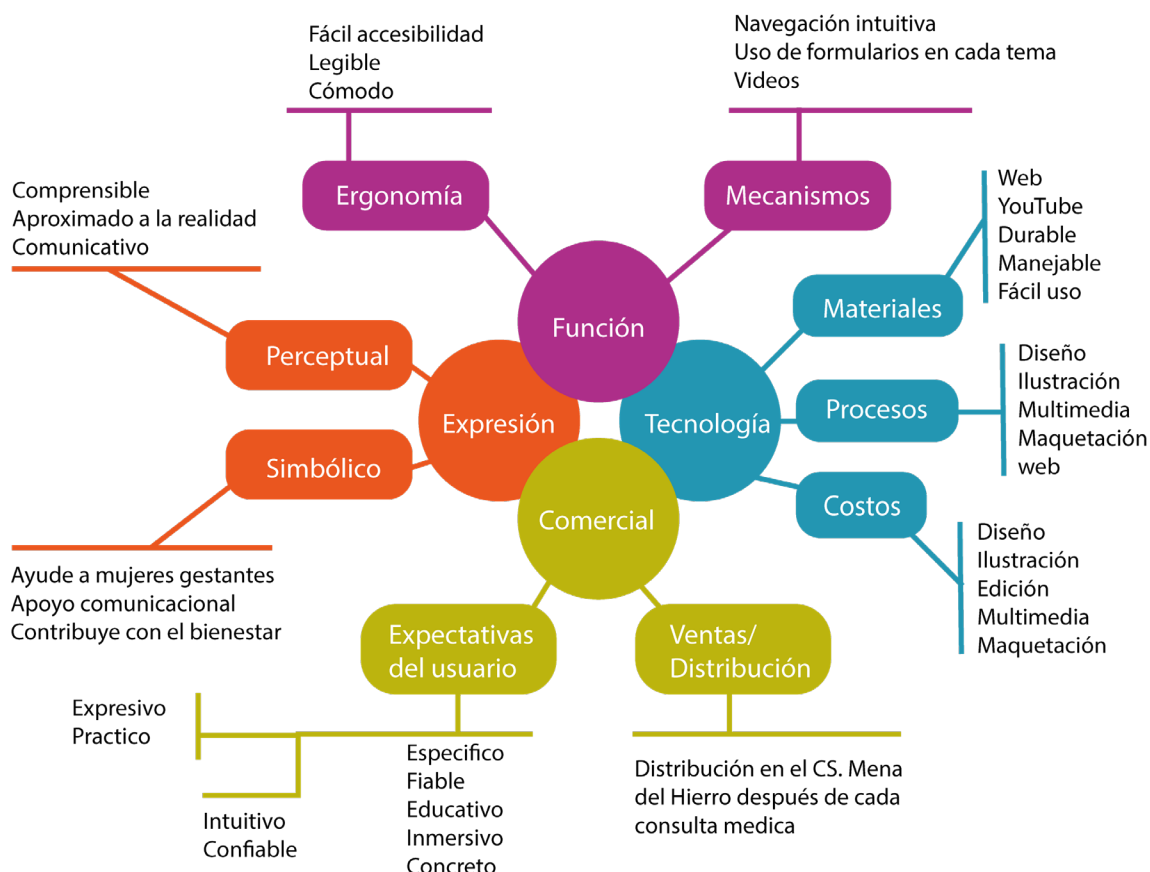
Fácil accesibilidad
Legible
Cómodo

Navegación intuitiva
Uso de formularios en cada tema
Videos

Ergonomía

Mecanismos

Comprensible
Aproximado a la realidad
Comunicativo

Web
YouTube
Durable
Manejable
Fácil uso

Función

Materiales

Perceptual

Diseño
Ilustración
Multimedia
Maquetación web

Expresión

Tecnología

Procesos

Simbólico

Comercial

Costos

Diseño
Ilustración
Edición
Multimedia
Maquetación

Ayude a mujeres gestantes
Apoyo comunicacional
Contribuye con el bienestar

Expectativas del usuario

Ventas/ Distribución

Expresivo
Practico

Especifico
Fiable
Educativo
Inmersivo
Concreto

Distribución en el CS. Mena del Hierro después de cada consulta medica

Intuitivo
Confiable